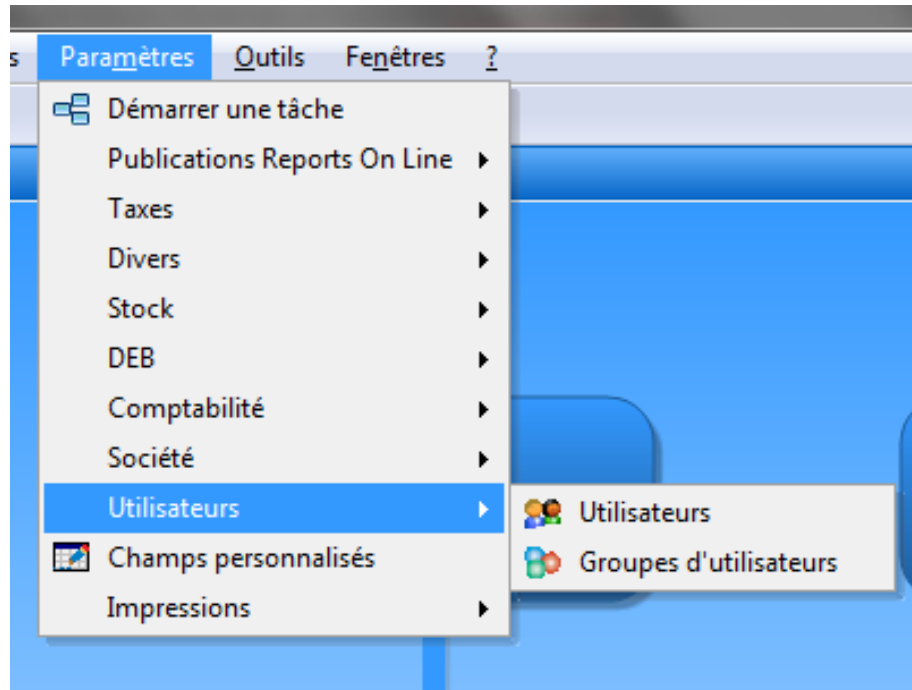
s Paramètres Outils Fenêtres ?

Démarrer une tâche
Publications Reports On Line
Taxes
Divers
Stock
DEB
Comptabilité
Société
Utilisateurs
Champs personnalisés
Impressions

Utilisateurs
Groupes d'utilisateurs